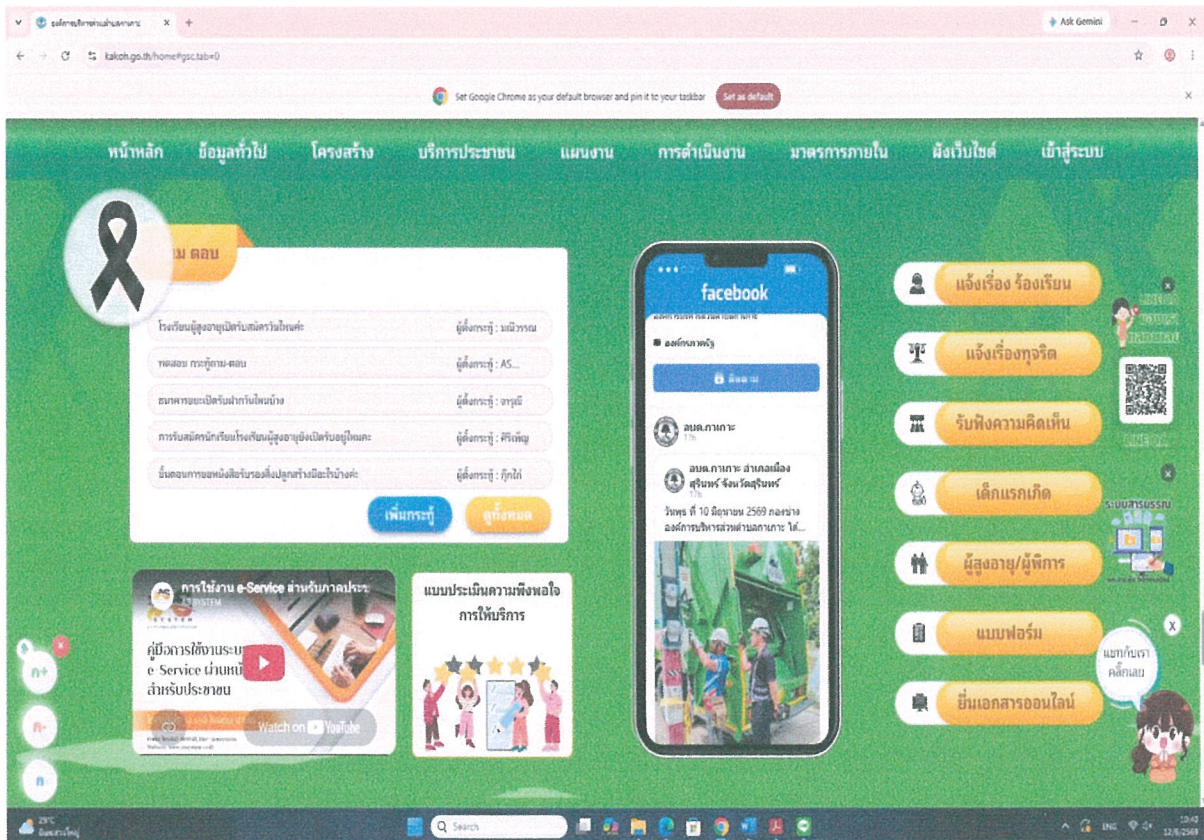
องค์การบริหารส่วนตำบลกาเกาะ ×
Ask Gemini
kakoh.go.th/home#gsc.tab=0
Set Google Chrome as your default browser and pin it to your taskbar Set as default

หน้าหลัก ข้อมูลทั่วไป โครงสร้าง บริการประชาชน แผนงาน การดำเนินงาน มาตรการภายใน ผังเว็บไซต์ เข้าสู่ระบบ

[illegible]ม ตอบ

| | |
|---|---|
| โรงเรียนผู้สูงอายุเปิดรับสมัครวันไหนคะ | ผู้ตั้งกระทู้ : มณีวรรณ |
| ทดสอบ กระทู้ถาม-ตอบ | ผู้ตั้งกระทู้ : AS... |
| ธนาคารขยะเปิดรับฝากวันไหนบ้าง | ผู้ตั้งกระทู้ : อารูนี |
| การรับสมัครนักเรียนโรงเรียนผู้สูงอายุยังเปิดรับอยู่ไหมคะ | ผู้ตั้งกระทู้ : ศิริเพ็ญ |
| ขั้นตอนการขอหนังสือรับรองสิ่งปลูกสร้างมีอะไรบ้างคะ | ผู้ตั้งกระทู้ : กุ๊กไก่ |

เพิ่มกระทู้ ดูทั้งหมด

facebook
องค์การบริหารส่วนตำบลกาเกาะ
ติดตาม
อบต.กาเกาะ
อบต.กาเกาะ อำเภอเมืองสุรินทร์ จังหวัดสุรินทร์
วันพุธ ที่ 10 มิถุนายน 2569 กองช่าง องค์การบริหารส่วนตำบลกาเกาะ ได้...

แจ้งเรื่อง ร้องเรียน
แจ้งเรื่องทุจริต
รับฟังความคิดเห็น
เด็กแรกเกิด
ผู้สูงอายุ/ผู้พิการ
แบบฟอร์ม
ยื่นเอกสารออนไลน์

LINE OA
ระบบสารบรรณ
แชทกับเรา คลิกเลย

การใช้งาน e-Service สำหรับภาคประ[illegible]
คู่มือการใช้งานระบบ e-Service ผ่านหน้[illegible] สำหรับประชาชน
Watch on YouTube

แบบประเมินความพึงพอใจการให้บริการ

29°C
Search